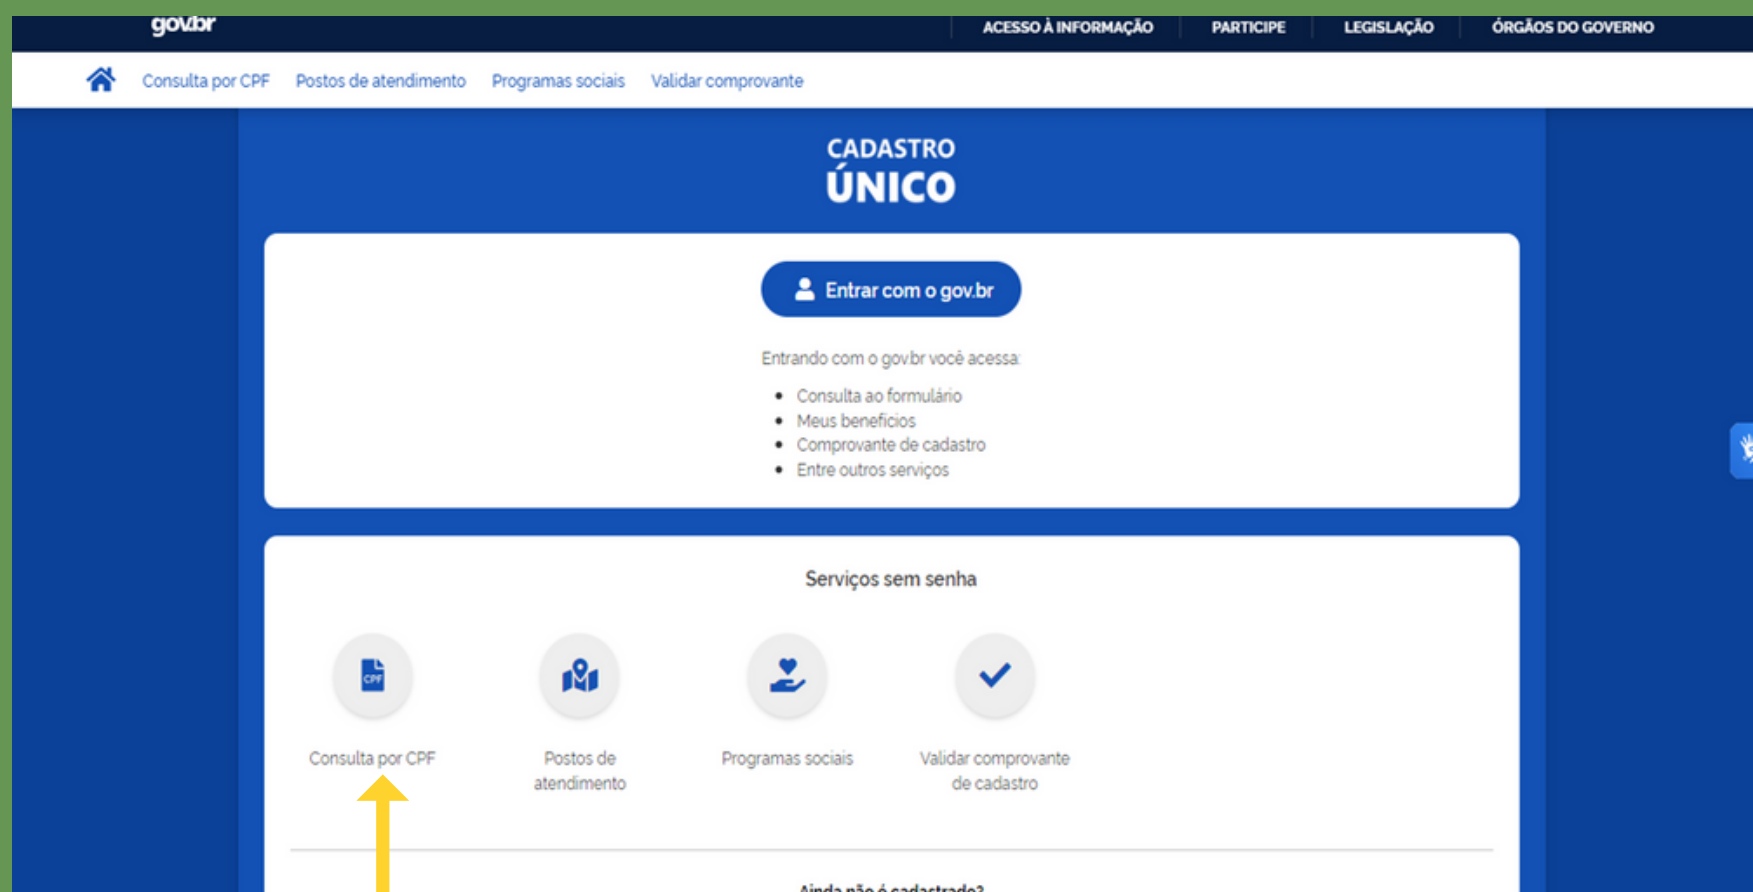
gov.br

ACESSO À INFORMAÇÃO PARTICIPE LEGISLAÇÃO ÓRGÃOS DO GOVERNO

Consulta por CPF Postos de atendimento Programas sociais Validar comprovante

CADASTRO
ÚNICO

Entrar com o gov.br

Entrando com o gov.br você acessa:

- Consulta ao formulário
- Meus benefícios
- Comprovante de cadastro
- Entre outros serviços

Serviços sem senha

CPF

Consulta por CPF

Postos de atendimento

Programas sociais

Validar comprovante de cadastro

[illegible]